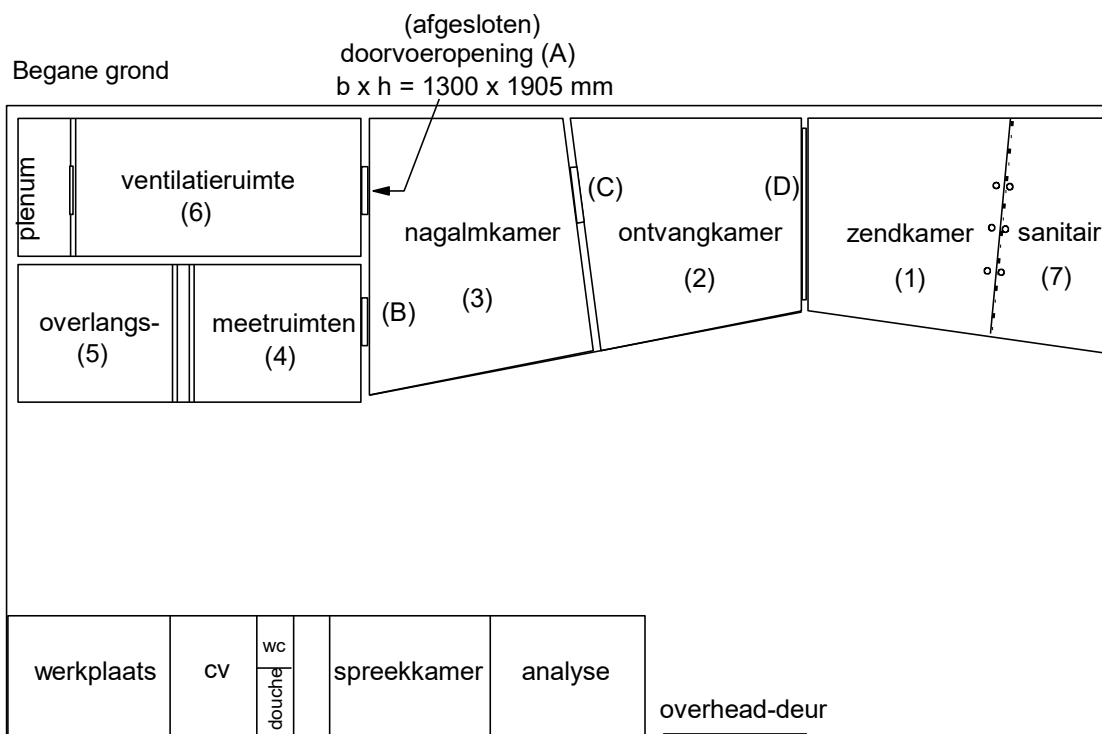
(afgesloten)
doorvoeropening (A)
b x h = 1300 x 1905 mm

Begane grond

plenum

ventilatieruimte
(6)

nagalmkamer
(3)

(C)

(D)

ontvangkamer
(2)

zendkamer
(1)

sanitair
(7)

overlangs-
(5)

meetruimten
(4)

(B)

werkplaats

cv

wc

douche

spreekkamer

analyse

overhead-deur